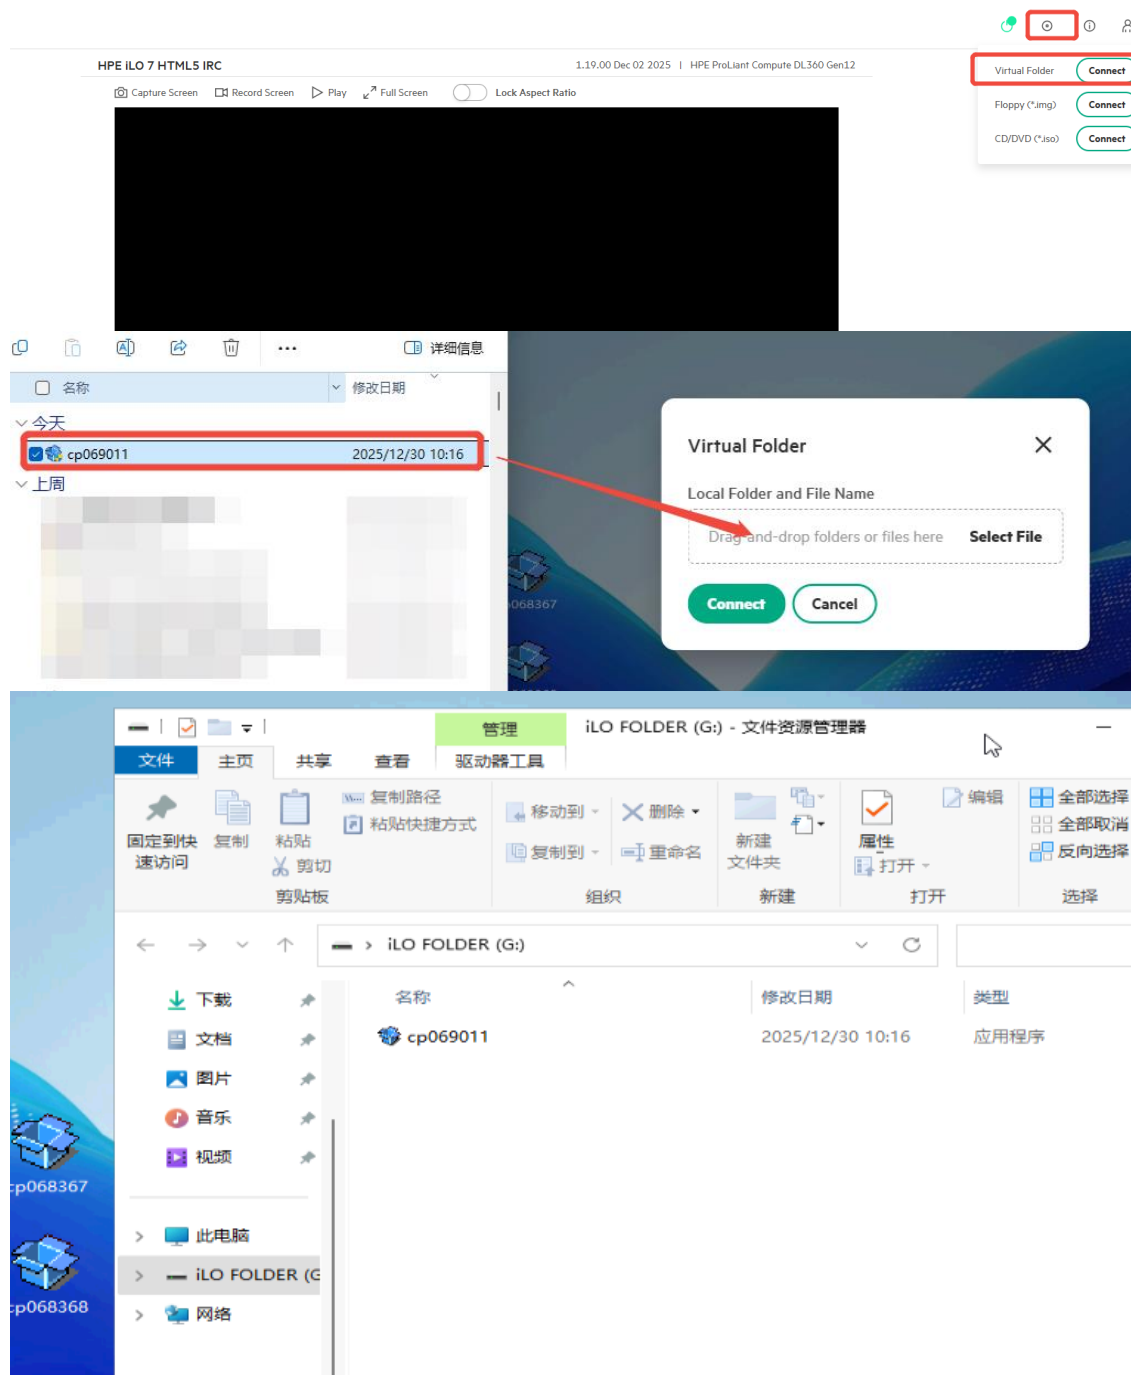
HPE iLO 7 HTML5 IRC

1.19.00 Dec 02 2025 | HPE ProLiant Compute DL360 Gen12

Capture Screen Record Screen Play Full Screen Lock Aspect Ratio

Virtual Folder Connect
Floppy (*.img) Connect
CD/DVD (*.iso) Connect

详细信息

名称 修改日期

今天

cp069011 2025/12/30 10:16

上周

Virtual Folder

Local Folder and File Name

Drag and-drop folders or files here Select File

Connect Cancel

068367

管理 iLO FOLDER (G:) - 文件资源管理器

文件 主页 共享 查看 驱动器工具

固定到快速访问 复制 粘贴 复制路径 粘贴快捷方式 剪切 剪贴板

移动到 删除 复制到 重命名 组织

新建文件夹 新建

属性 打开 编辑 打开

全部选择 全部取消 反向选择 选择

iLO FOLDER (G:)

下载
文档
图片
音乐
视频

此电脑
iLO FOLDER (G
网络

名称 修改日期 类型

cp069011 2025/12/30 10:16 应用程序

p068367

p068368